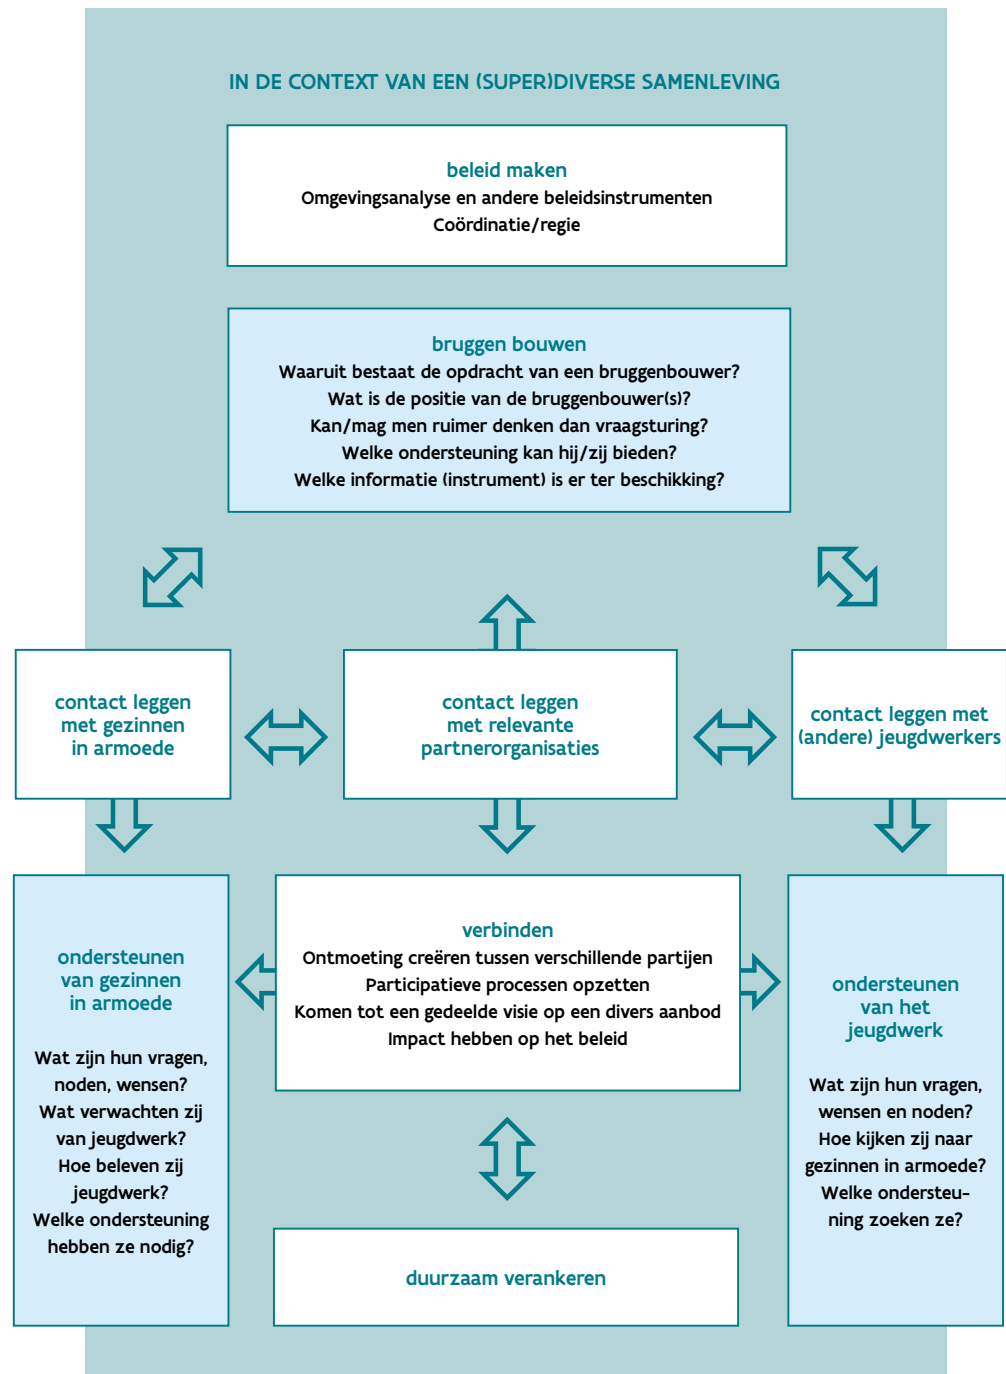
IN DE CONTEXT VAN EEN (SUPER)DIVERSE SAMENLEVING

beleid maken
Omgevingsanalyse en andere beleidsinstrumenten
Coördinatie/regie

bruggen bouwen
Waaruit bestaat de opdracht van een bruggenbouwer?
Wat is de positie van de bruggenbouwer(s)?
Kan/mag men ruimer denken dan vraagsturing?
Welke ondersteuning kan hij/zij bieden?
Welke informatie (instrument) is er ter beschikking?

contact leggen met gezinnen in armoede

contact leggen met relevante partnerorganisaties

contact leggen met (andere) jeugdwerkers

ondersteunen van gezinnen in armoede

Wat zijn hun vragen, noden, wensen?
Wat verwachten zij van jeugdwerk?
Hoe beleven zij jeugdwerk?
Welke ondersteuning hebben ze nodig?

verbinden
Ontmoeting creëren tussen verschillende partijen
Participatieve processen opzetten
Komen tot een gedeelde visie op een divers aanbod
Impact hebben op het beleid

ondersteunen van het jeugdwerk

Wat zijn hun vragen, wensen en noden?
Hoe kijken zij naar gezinnen in armoede?
Welke ondersteuning zoeken ze?

duurzaam verankeren